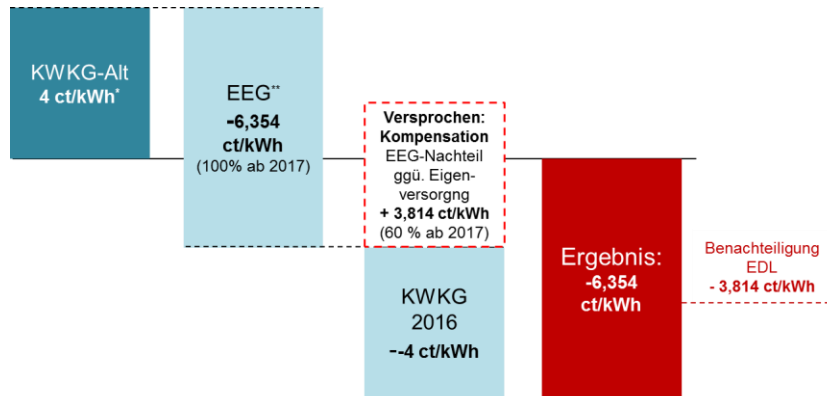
KWKG-Alt
4 ct/kWh*

EEG**
-6,354 ct/kWh
(100% ab 2017)

Versprochen: Kompensation
EEG-Nachteil ggü. Eigenversorgng
+ 3,814 ct/kWh
(60 % ab 2017)

KWKG 2016
--4 ct/kWh

Ergebnis:
-6,354 ct/kWh

Benachteiligung EDL
- 3,814 ct/kWh